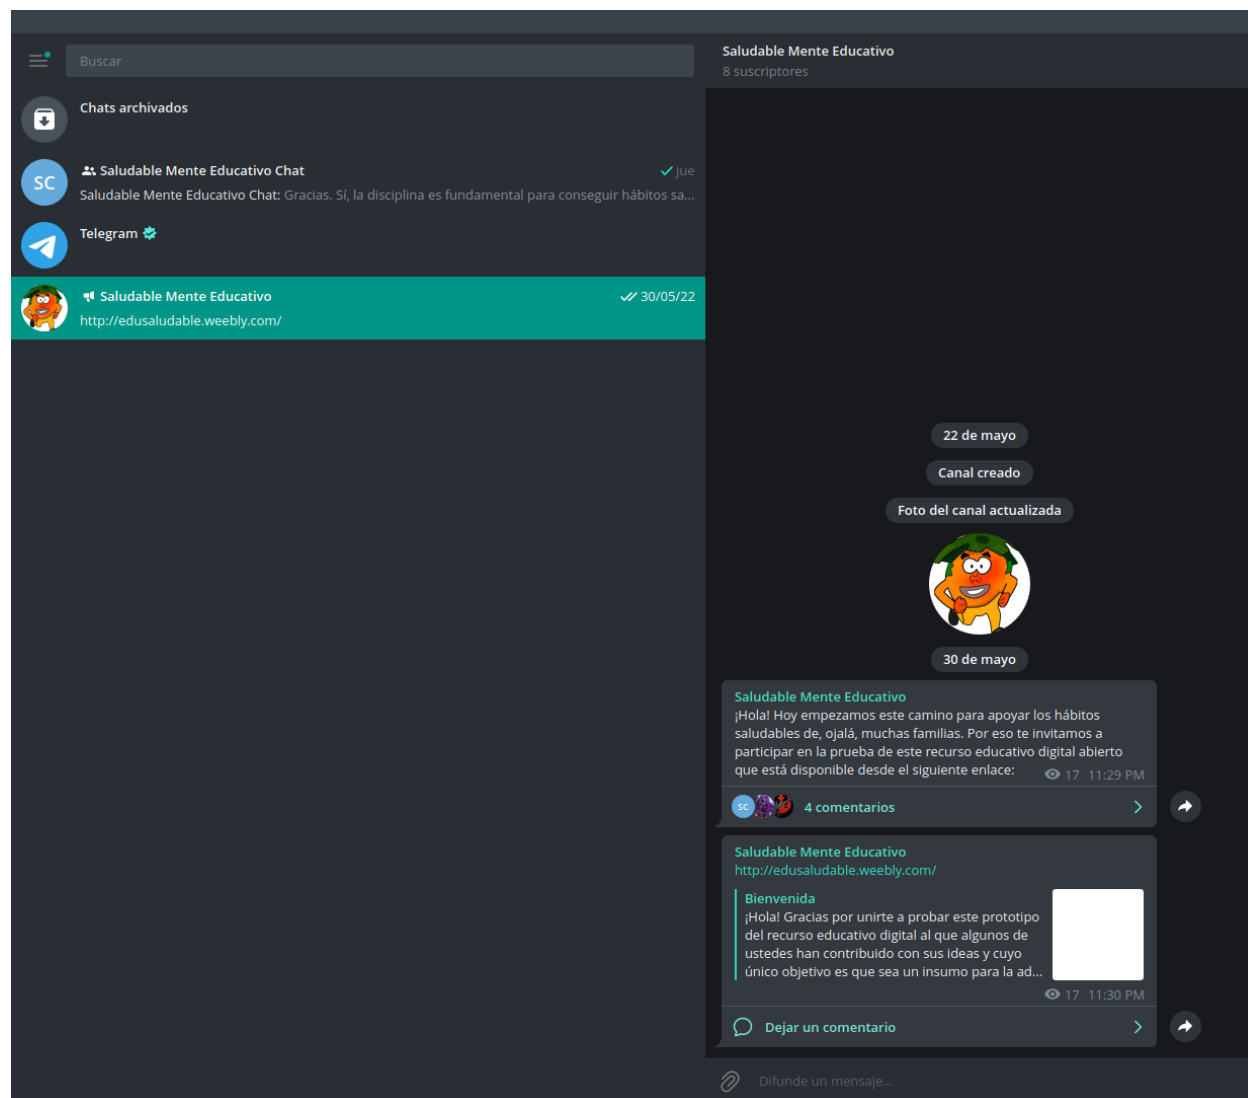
Buscar

Chats archivados

SC
Saludable Mente Educativo Chat
jue
Saludable Mente Educativo Chat: Gracias. Sí, la disciplina es fundamental para conseguir hábitos sa...

Telegram

Saludable Mente Educativo
30/05/22
http://edusaludable.weebly.com/

Saludable Mente Educativo
8 suscriptores

22 de mayo

Canal creado

Foto del canal actualizada

30 de mayo

Saludable Mente Educativo
¡Hola! Hoy empezamos este camino para apoyar los hábitos saludables de, ojalá, muchas familias. Por eso te invitamos a participar en la prueba de este recurso educativo digital abierto que está disponible desde el siguiente enlace:
17 11:29 PM

SC
4 comentarios

Saludable Mente Educativo
http://edusaludable.weebly.com/
Bienvenida
¡Hola! Gracias por unirte a probar este prototipo del recurso educativo digital al que algunos de ustedes han contribuido con sus ideas y cuyo único objetivo es que sea un insumo para la ad...
17 11:30 PM

Dejar un comentario

Difunde un mensaje...